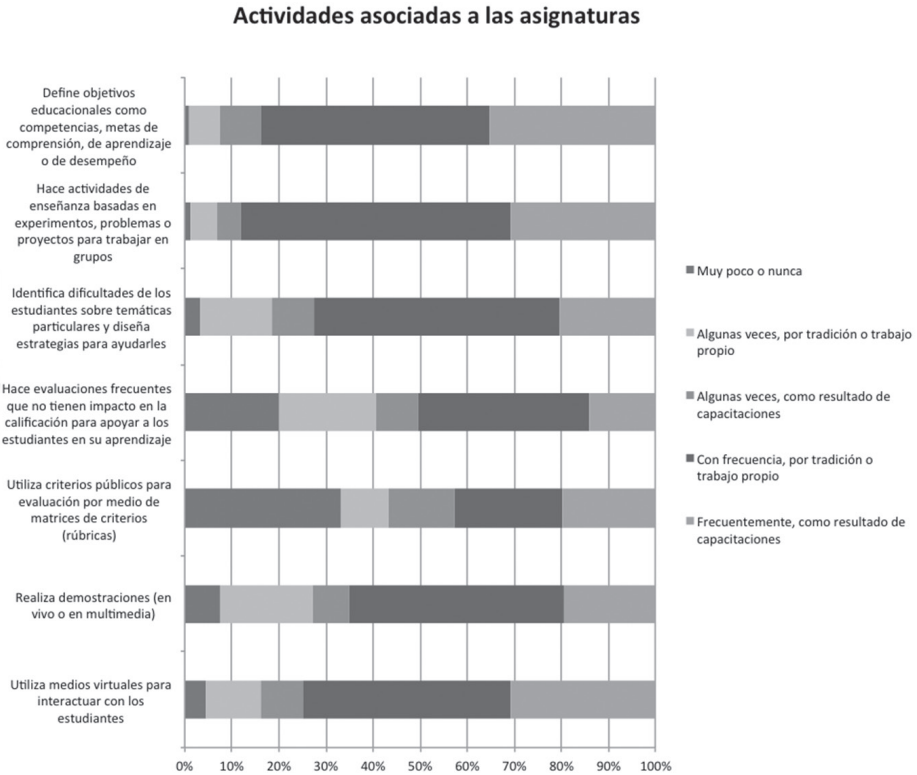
Actividades asociadas a las asignaturas

Define objetivos educacionales como competencias, metas de comprensión, de aprendizaje o de desempeño

Hace actividades de enseñanza basadas en experimentos, problemas o proyectos para trabajar en grupos

Identifica dificultades de los estudiantes sobre temáticas particulares y diseña estrategias para ayudarles

Hace evaluaciones frecuentes que no tienen impacto en la calificación para apoyar a los estudiantes en su aprendizaje

Utiliza criterios públicos para evaluación por medio de matrices de criterios (rúbricas)

Realiza demostraciones (en vivo o en multimedia)

Utiliza medios virtuales para interactuar con los estudiantes

0% 10% 20% 30% 40% 50% 60% 70% 80% 90% 100%

Muy poco o nunca

Algunas veces, por tradición o trabajo propio

Algunas veces, como resultado de capacitaciones

Con frecuencia, por tradición o trabajo propio

Frecuentemente, como resultado de capacitaciones